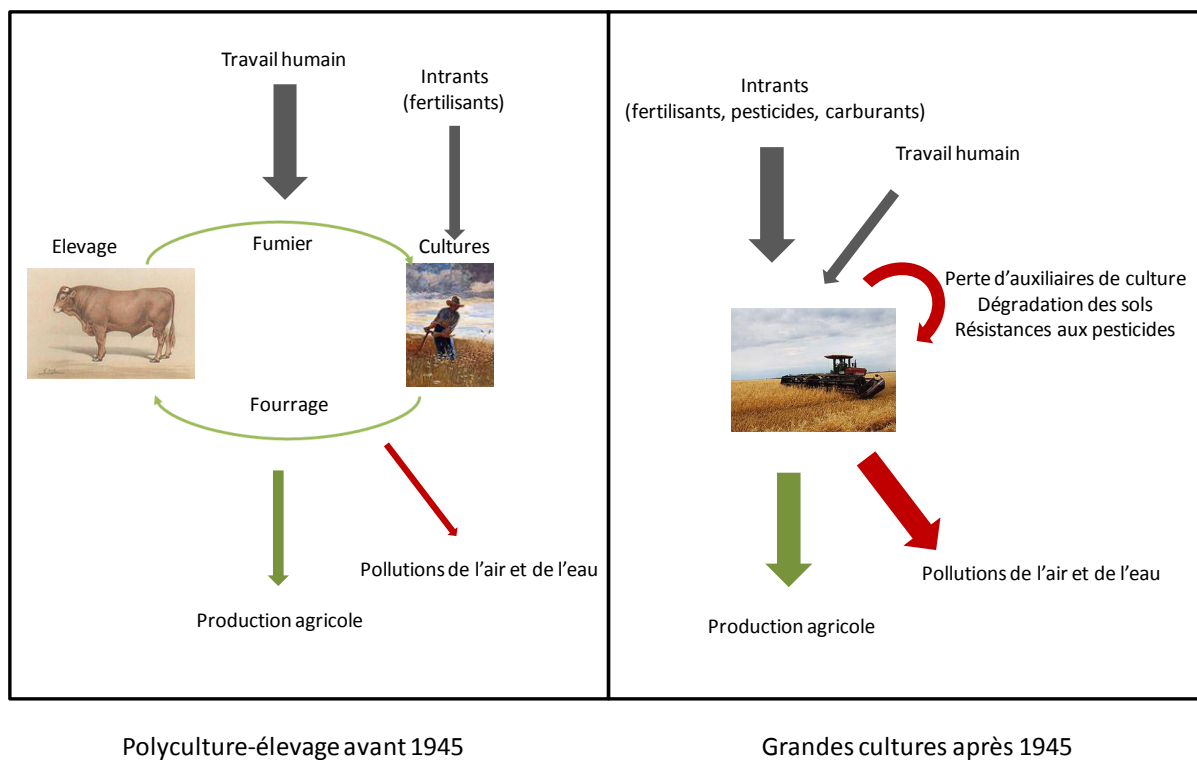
Travail humain

Intrants (fertilisants)

Elevage

Fumier

Cultures

Fourrage

Pollutions de l'air et de l'eau

Production agricole

Intrants (fertilisants, pesticides, carburants)

Travail humain

Perte d'auxiliaires de culture
Dégradation des sols
Résistances aux pesticides

Pollutions de l'air et de l'eau

Production agricole

Polyculture-élevage avant 1945

Grandes cultures après 1945